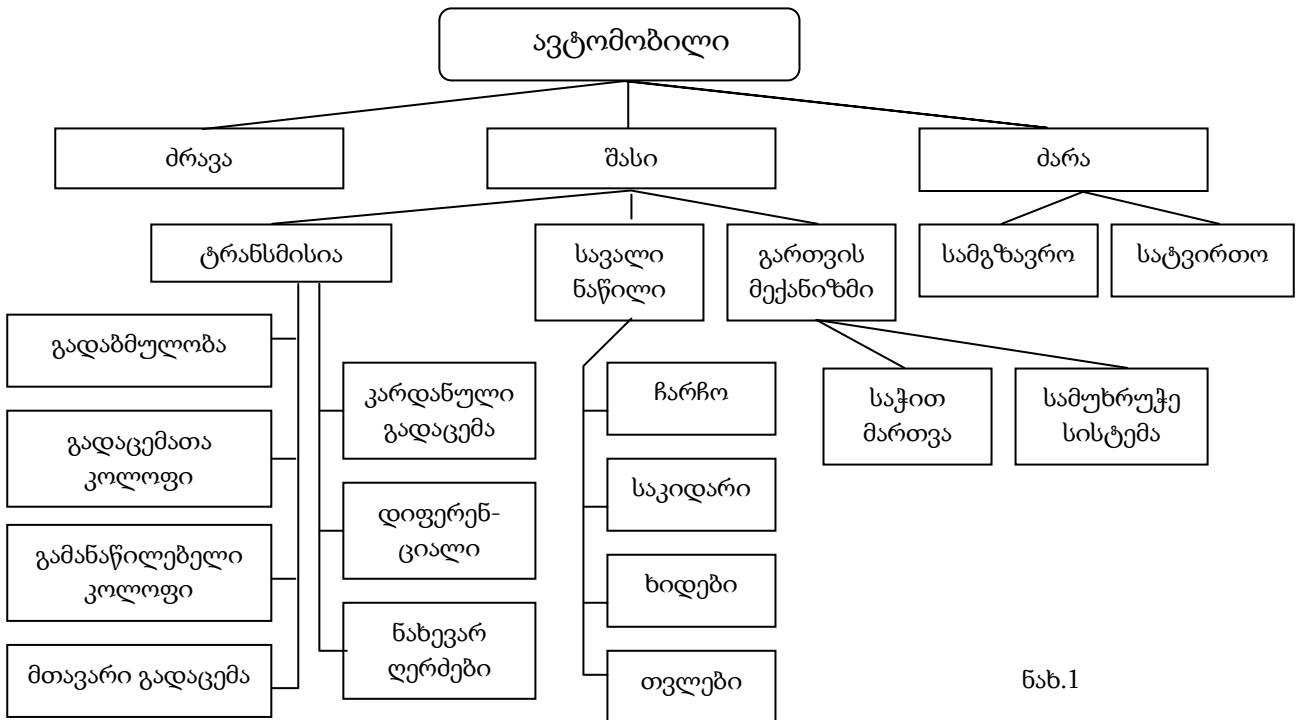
ავტომობილი

ძრავა

შასი

ძარა

ტრანსმისია

სავალი ნაწილი

გართვის მექანიზმი

სამგზავრო

სატვირთო

გადაბმულობა

გადაცემათა კოლოფი

გამანაწილებელი კოლოფი

მთავარი გადაცემა

კარდანული გადაცემა

დიფერენციალი

ნახევარ ღერძები

ჩარჩო

საკიდარი

ხიდები

თვლები

საჭით მართვა

სამუხრუჭე სისტემა

ნახ.1